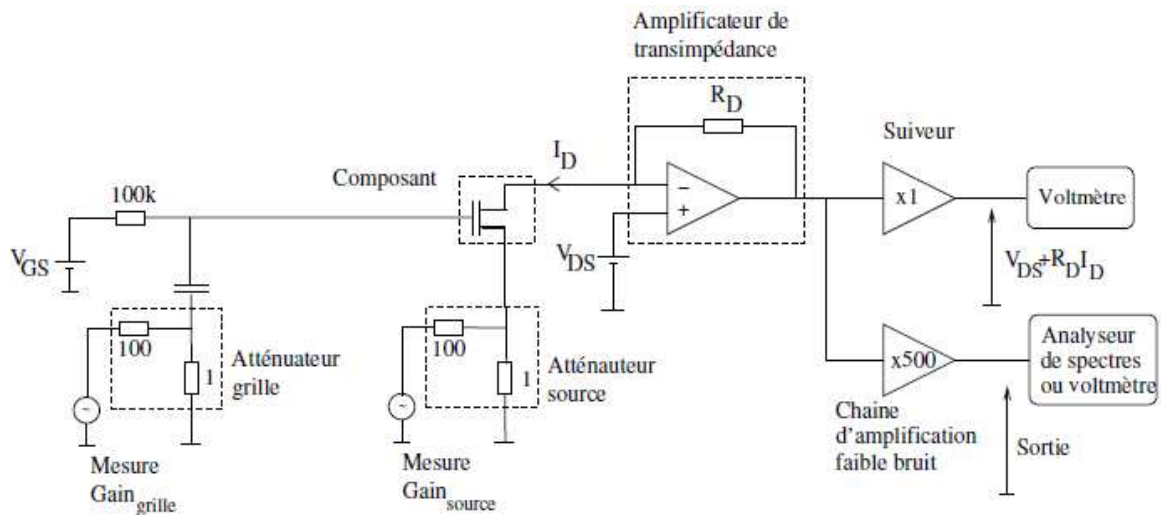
Amplificateur de transimpédance

$R_D$

$I_D$

Composant

Suiveur

100k

$-$

$+$

x1

Voltmètre

$V_{GS}$

$V_{DS}$

$V_{DS}+R_DI_D$

100

1

Atténuateur grille

100

1

Atténauteur source

x500

Analyseur de spectres ou voltmètre

Chaine d'amplification faible bruit

Sortie

Mesure $Gain_{grille}$

Mesure $Gain_{source}$